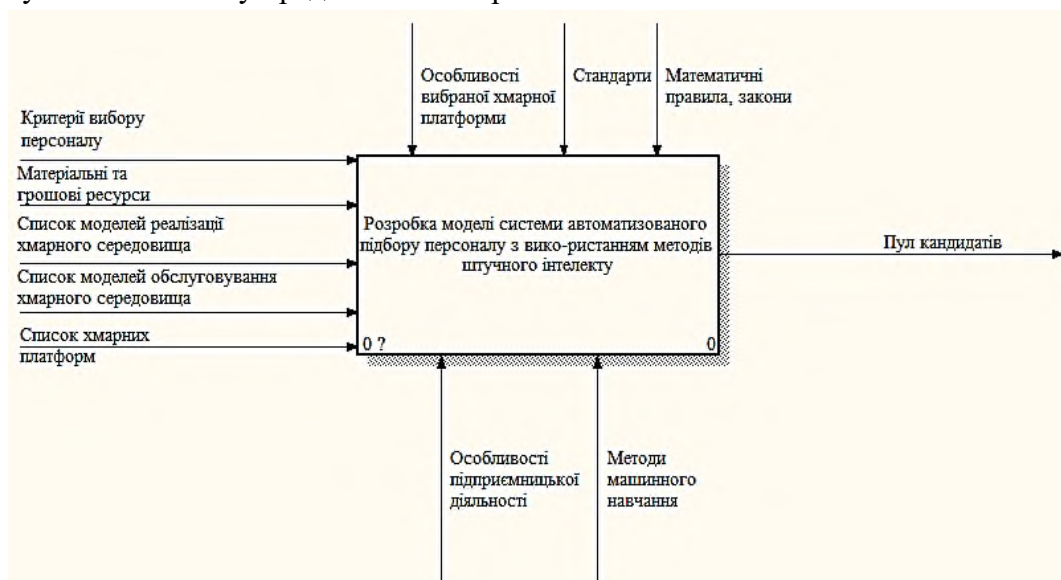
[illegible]

Особливості вибраної хмарної платформи

Стандарти

Математичні правила, закони

Критерії вибору персоналу

Матеріальні та грошові ресурси

Список моделей реалізації хмарного середовища

Список моделей обслуговування хмарного середовища

Список хмарних платформ

Розробка моделі системи автоматизованого підбору персоналу з вико-ристанням методів штучного інтелекту

0 ?

0

Пул кандидатів

Особливості підприємницької діяльності

Методи машинного навчання